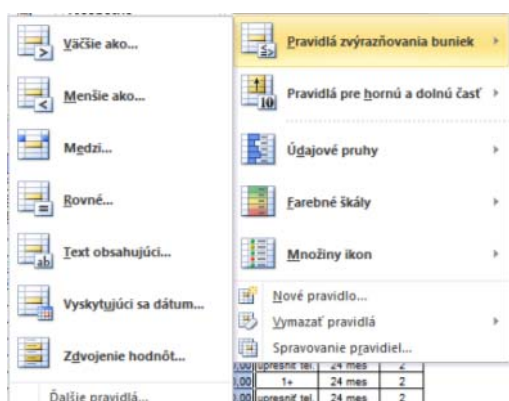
Väčšie ako...

Menšie ako...

Medzi...

Rovné...

Text obsahujúci...

Vyskytujúci sa dátum...

Zdvojenie hodnôt...

Ďalšie pravidlá...

Pravidlá zvýrazňovania buniek

Pravidlá pre hornú a dolnú časť

Údajové pruhy

Farebné škály

Množiny ikon

Nové pravidlo...

Vymazať pravidlá

Spravovanie pravidiel...

| ,00 | upresniť tel. | 24 mes | 2 |
|---|---|---|---|
| ,00 | 1+ | 24 mes | 2 |
| ,00 | upresniť tel. | 24 mes | 2 |